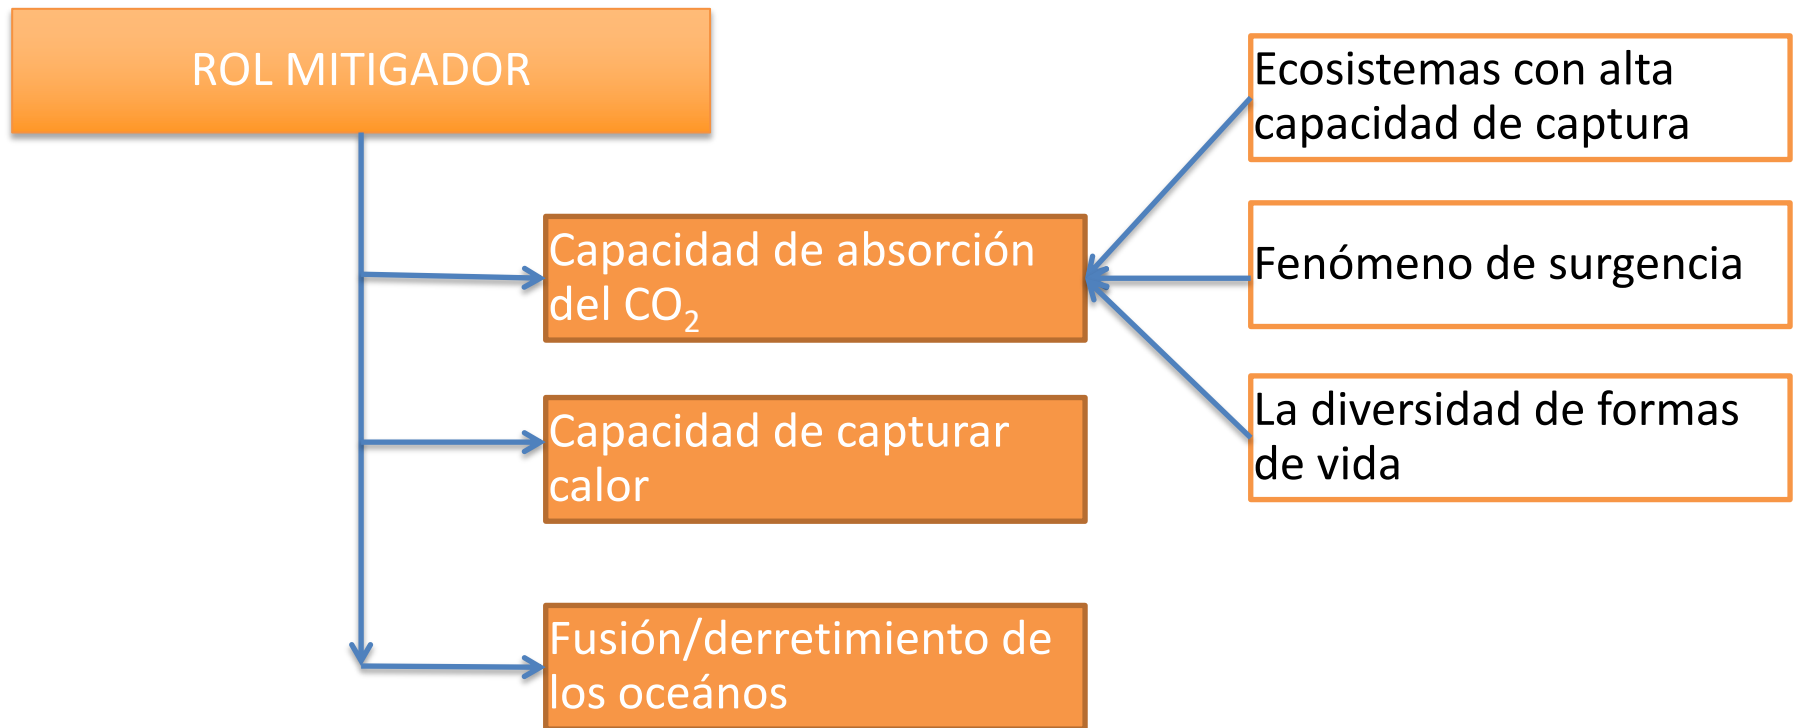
ROL MITIGADOR

Capacidad de absorción del $CO_2$

Capacidad de capturar calor

Fusión/derretimiento de los oceános

Ecosistemas con alta capacidad de captura

Fenómeno de surgencia

La diversidad de formas de vida